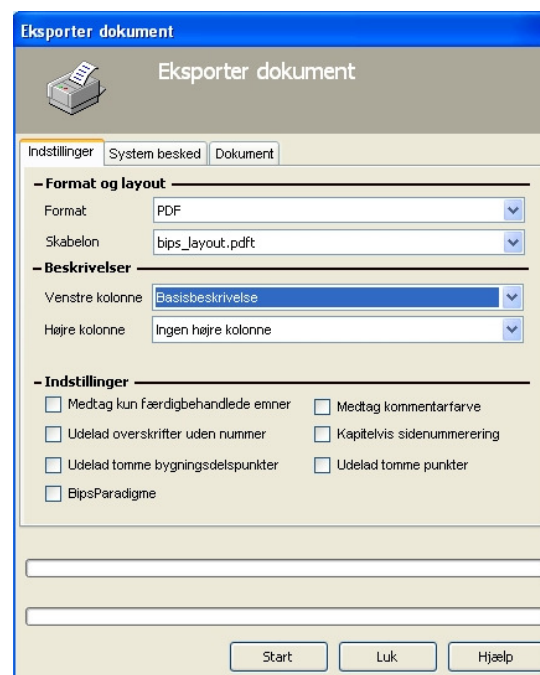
Eksporter dokument

Eksporter dokument

Indstillinger | System besked | Dokument

– Format og layout

Format: PDF

Skabelon: bips_layout.pdft

– Beskrivelser

Venstre kolonne: Basisbeskrivelse

Højre kolonne: Ingen højre kolonne

– Indstillinger

Medtag kun færdigbehandlede emner
Medtag kommentarfarve
Udelad overskrifter uden nummer
Kapitelvis sidenummerering
Udelad tomme bygningsdelspunkter
Udelad tomme punkter
BipsParadigme

Start | Luk | Hjælp